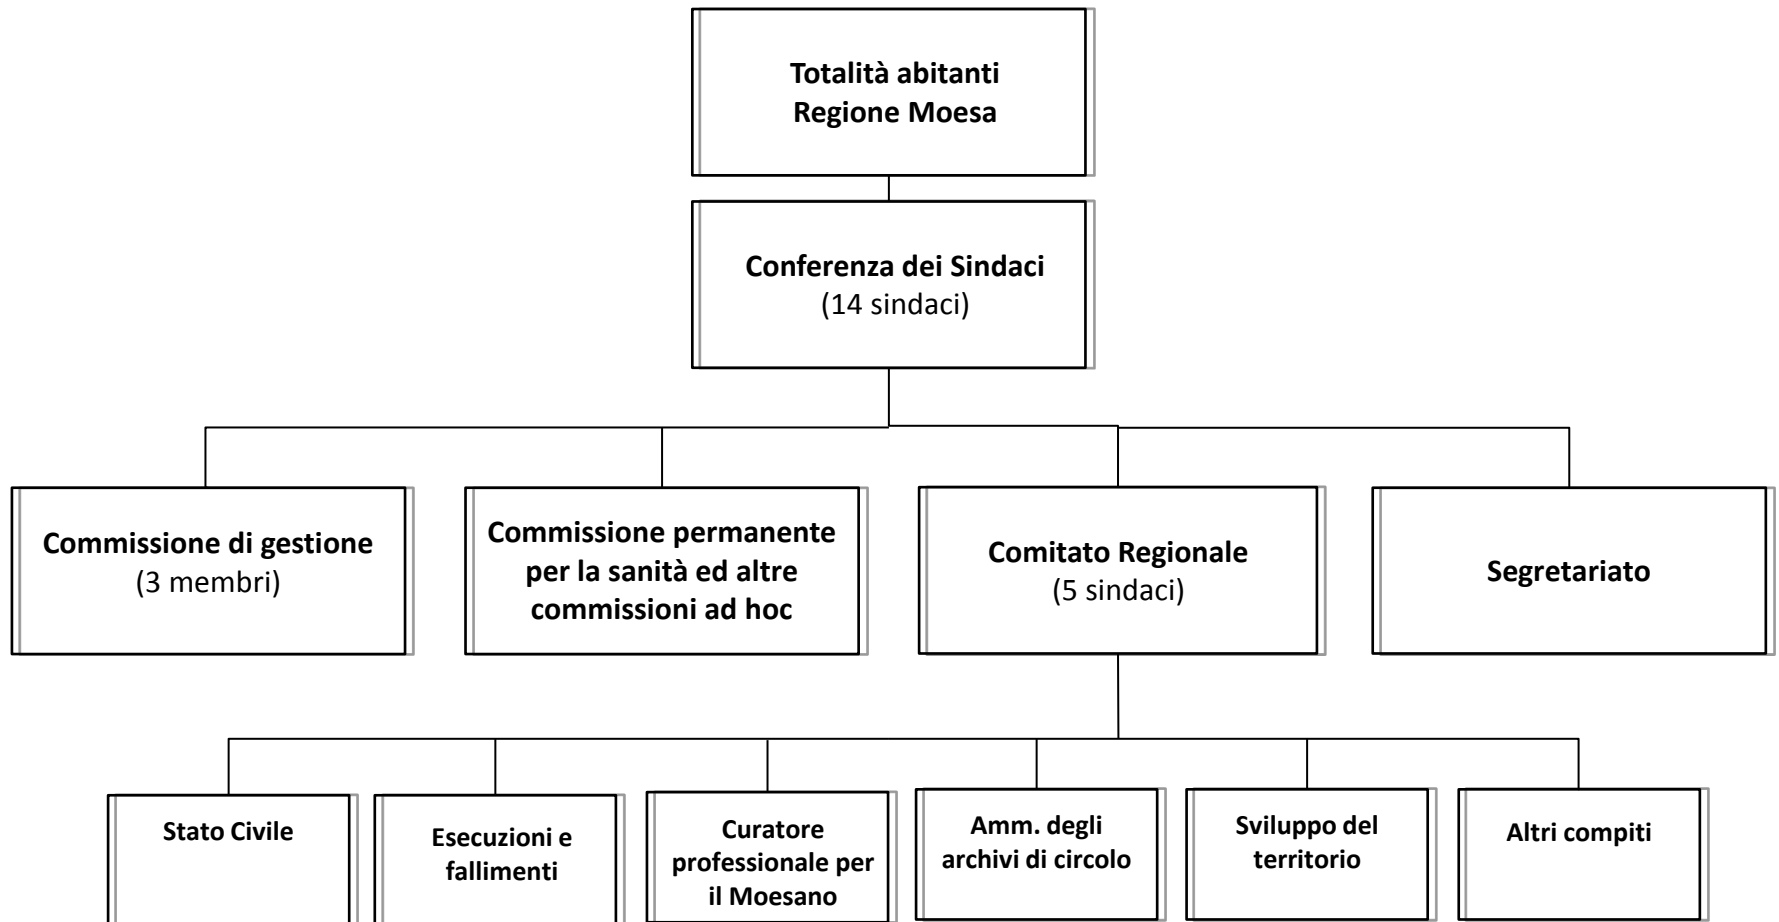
Totalità abitanti Regione Moesa

Conferenza dei Sindaci
(14 sindaci)

Commissione di gestione
(3 membri)

Commissione permanente per la sanità ed altre commissioni ad hoc

Comitato Regionale
(5 sindaci)

Segretariato

Stato Civile

Esecuzioni e fallimenti

Curatore professionale per il Moesano

Amm. degli archivi di circolo

Sviluppo del territorio

Altri compiti